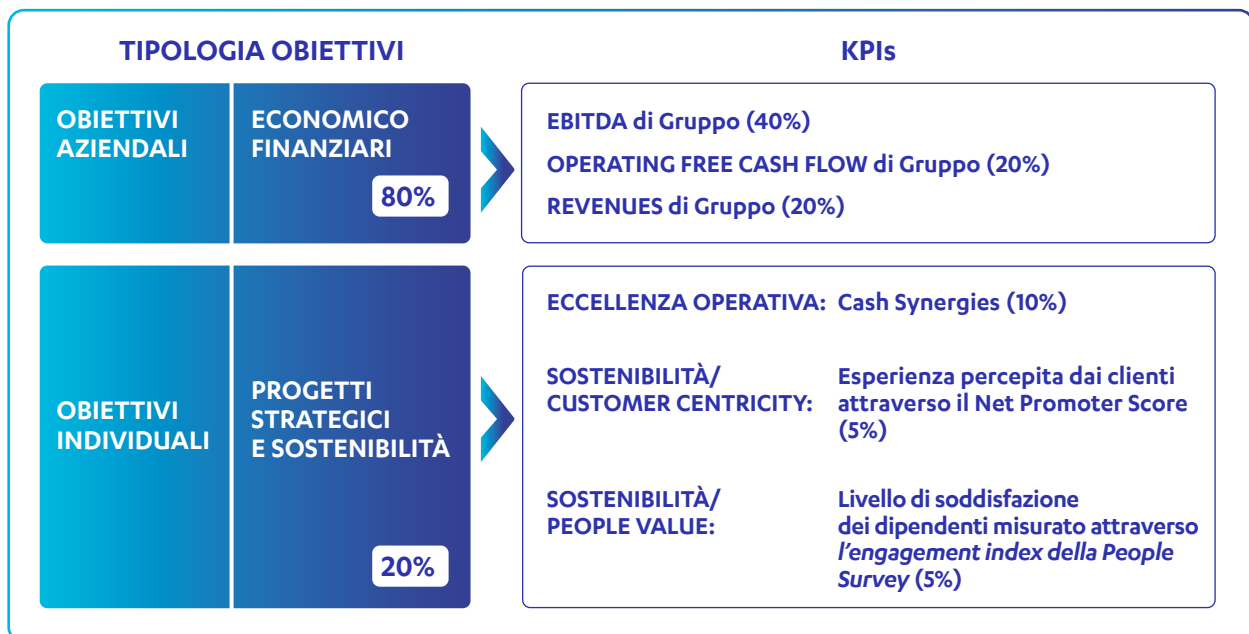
TIPOLOGIA OBIETTIVI

KPIs

OBIETTIVI AZIENDALI

ECONOMICO FINANZIARI

80%

EBITDA di Gruppo (40%)

OPERATING FREE CASH FLOW di Gruppo (20%)

REVENUES di Gruppo (20%)

OBIETTIVI INDIVIDUALI

PROGETTI STRATEGICI E SOSTENIBILITÀ

20%

ECCELLENZA OPERATIVA: Cash Synergies (10%)

SOSTENIBILITÀ/ CUSTOMER CENTRICITY: Esperienza percepita dai clienti attraverso il Net Promoter Score (5%)

SOSTENIBILITÀ/ PEOPLE VALUE: Livello di soddisfazione dei dipendenti misurato attraverso l'engagement index della People Survey (5%)